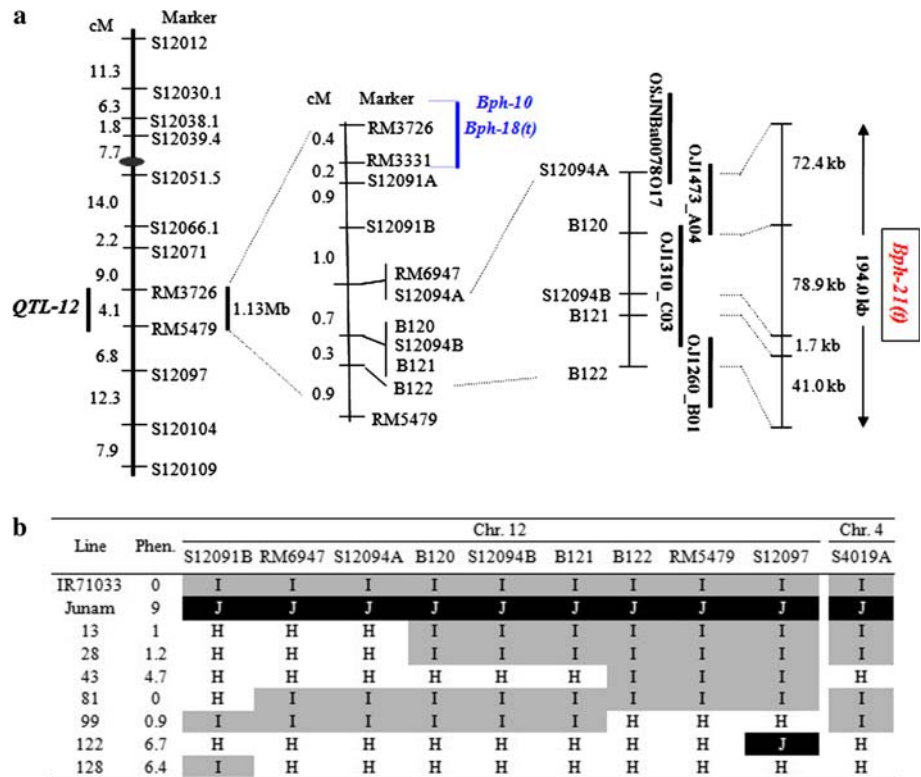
a

cM Marker
S12012
11.3
S12030.1
6.3
S12038.1
1.8
S12039.4
7.7
S12051.5
14.0
S12066.1
2.2
S12071
9.0
RM3726
QTL-12
4.1
RM5479
1.13Mb
6.8
S12097
12.3
S120104
7.9
S120109

cM Marker
Bph-10
Bph-18(t)
0.4
RM3726
0.2
RM3331
S12091A
0.9
S12091B
1.0
RM6947
S12094A
0.7
B120
S12094B
0.3
B121
B122
0.9
RM5479

OSJNBa0078O17
S12094A
OJ1473_A04
B120
OJ1310_C03
S12094B
B121
B122
OJ1260_B01
72.4 kb
78.9 kb
1.7 kb
41.0 kb
194.0 kb
Bph-21(t)

b

| Line | Phen. | S12091B | RM6947 | S12094A | B120 | S12094B | B121 | B122 | RM5479 | S12097 | S4019A |
|---|---|---|---|---|---|---|---|---|---|---|---|
| | | Chr. 12 | | | | | | | | | Chr. 4 |
| IR71033 | 0 | I | I | I | I | I | I | I | I | I | I |
| Junam | 9 | J | J | J | J | J | J | J | J | J | J |
| 13 | 1 | H | H | H | I | I | I | I | I | I | I |
| 28 | 1.2 | H | H | H | I | I | I | I | I | I | I |
| 43 | 4.7 | H | H | H | H | H | H | I | I | I | H |
| 81 | 0 | H | I | I | I | I | I | I | I | I | I |
| 99 | 0.9 | I | I | I | I | I | I | H | H | H | I |
| 122 | 6.7 | H | H | H | H | H | H | H | H | J | H |
| 128 | 6.4 | I | H | H | H | H | H | H | H | H | H |